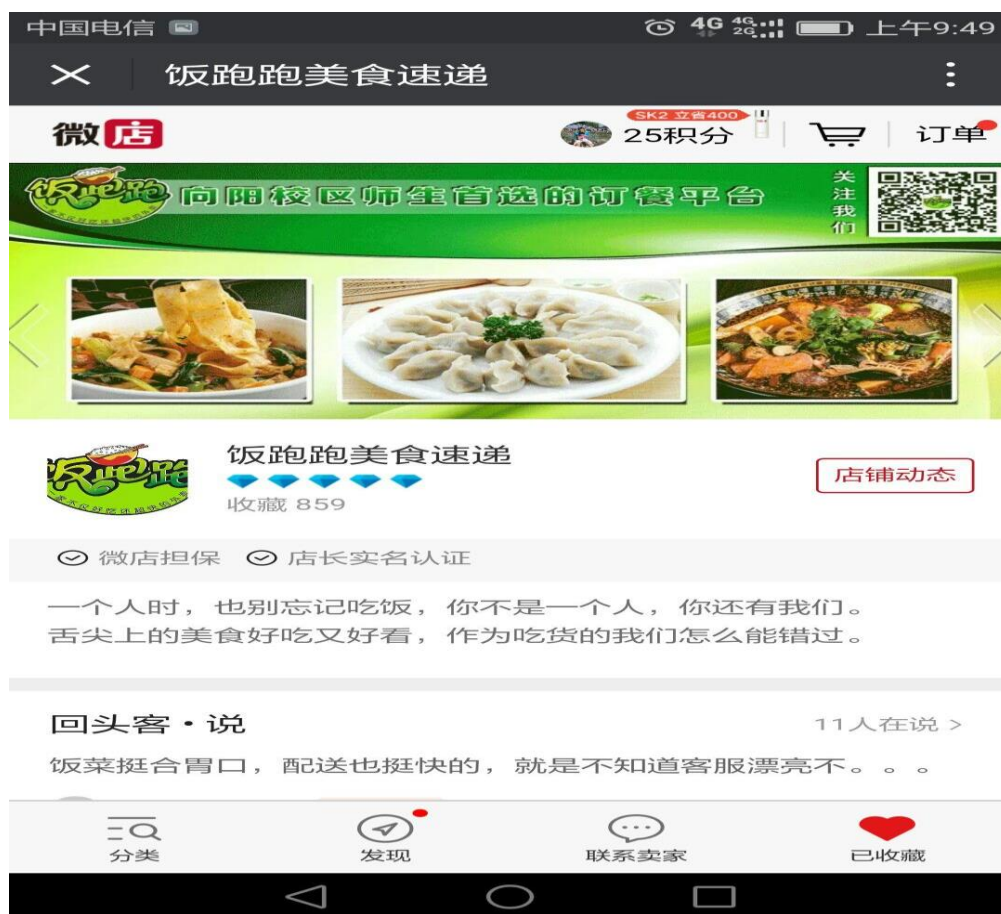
中国电信 4G 4G 2G 上午9:49

饭跑跑美食速递

微店 SK2 立省400 25积分 订单

饭跑跑 向阳校区师生首选的订餐平台 关注我们

饭跑跑美食速递

收藏 859

店铺动态

微店担保 店长实名认证

一个人时，也别忘记吃饭，你不是一个人，你还有我们。
舌尖上的美食好吃又好看，作为吃货的我们怎么能错过。

回头客·说 11人在说 >

饭菜挺合胃口，配送也挺快的，就是不知道客服漂亮不。。。

分类 发现 联系卖家 已收藏